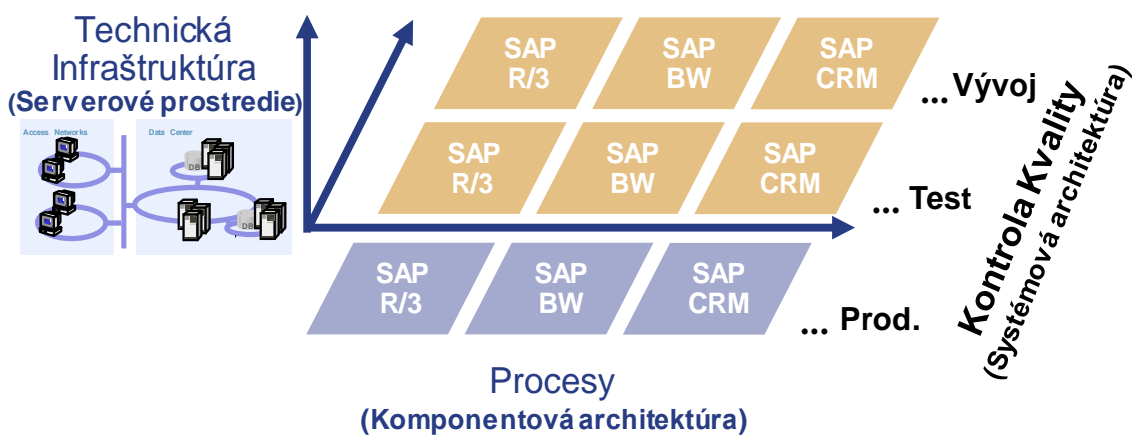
Technická Infraštruktúra
(Serverové prostredie)

Access Networks

Data Center

DB

DB

SAP R/3

SAP BW

SAP CRM

... Vývoj

SAP R/3

SAP BW

SAP CRM

... Test

SAP R/3

SAP BW

SAP CRM

... Prod.

Kontrola Kvality
(Systémová architektúra)

Procesy
(Komponentová architektúra)